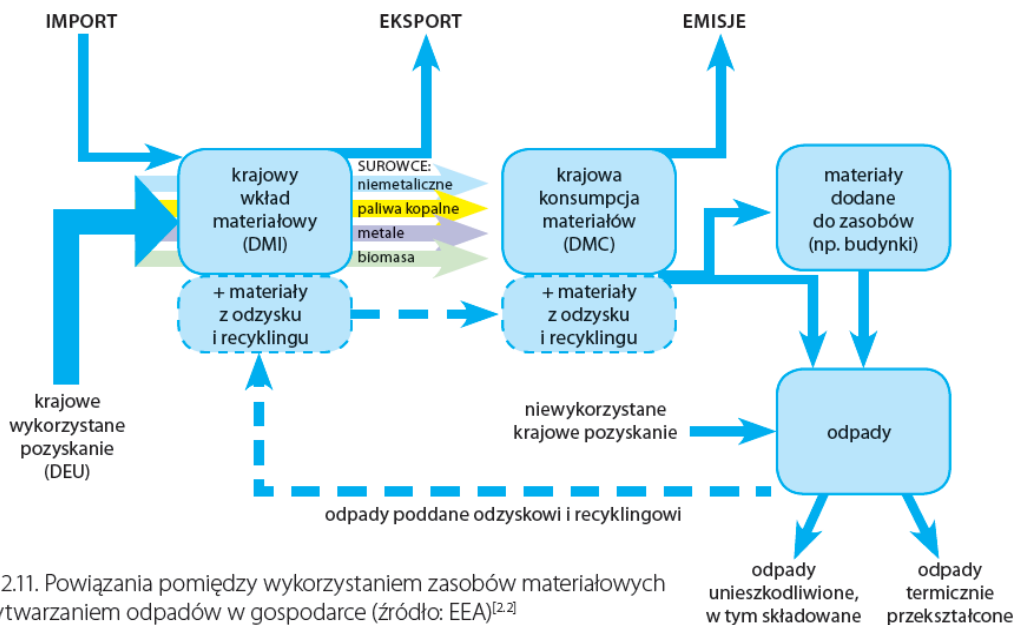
IMPORT

EKSPORT

EMISJE

krajowy wkład materiałowy (DMI)

SUROWCE:
niemetaliczne
paliwa kopalne
metale
biomasa

krajowa konsumpcja materiałów (DMC)

materiały dodane do zasobów (np. budynki)

+ materiały z odzysku i recyklingu

+ materiały z odzysku i recyklingu

krajowe wykorzystane pozyskanie (DEU)

niewykorzystane krajowe pozyskanie

odpady

odpady poddane odzyskowi i recyklingowi

odpady unieszkodliwione, w tym składowane

odpady termicznie przekształcone

2.11. Powiązania pomiędzy wykorzystaniem zasobów materiałowych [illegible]ytwarzaniem odpadów w gospodarce (źródło: EEA)$^{[2.2]}$